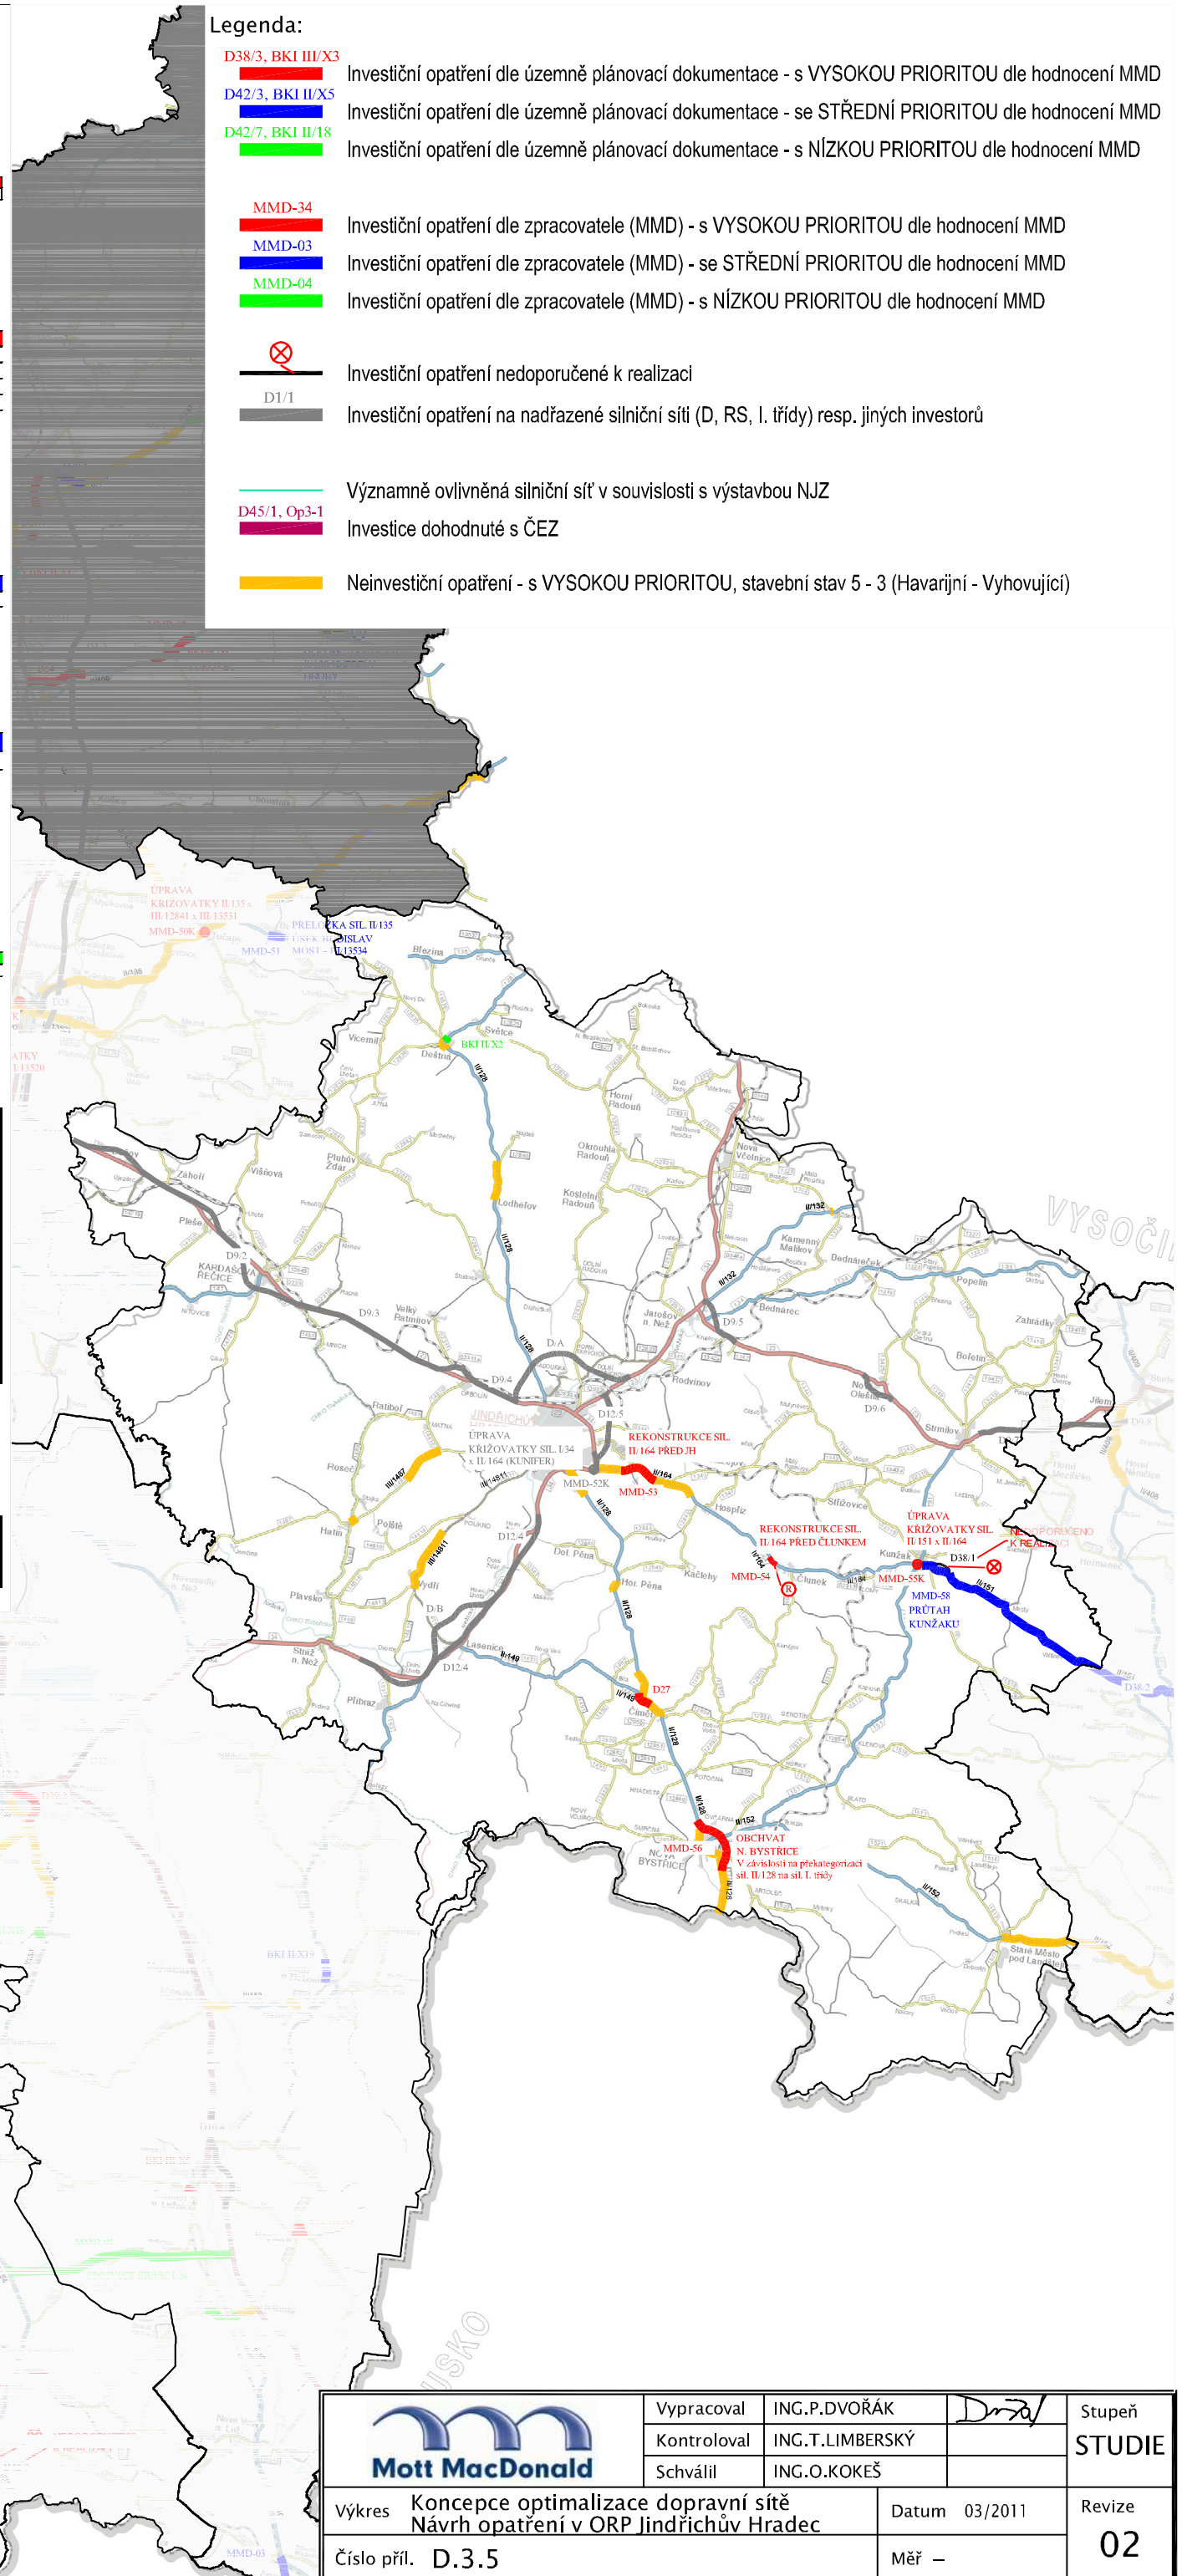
Legenda:

D38/3, BKI III/X3
Investiční opatření dle územně plánovací dokumentace - s VYSOKOU PRIORITOU dle hodnocení MMD
D42/3, BKI II/X5
Investiční opatření dle územně plánovací dokumentace - se STŘEDNÍ PRIORITOU dle hodnocení MMD
D42/7, BKI II/18
Investiční opatření dle územně plánovací dokumentace - s NÍZKOU PRIORITOU dle hodnocení MMD

MMD-34
Investiční opatření dle zpracovatele (MMD) - s VYSOKOU PRIORITOU dle hodnocení MMD
MMD-03
Investiční opatření dle zpracovatele (MMD) - se STŘEDNÍ PRIORITOU dle hodnocení MMD
MMD-04
Investiční opatření dle zpracovatele (MMD) - s NÍZKOU PRIORITOU dle hodnocení MMD

Investiční opatření nedoporučené k realizaci
D1/1
Investiční opatření na nadřazené silniční síti (D, RS, I. třídy) resp. jiných investorů

Významně ovlivněná silniční síť v souvislosti s výstavbou NJZ
D45/1, Op3-1
Investice dohodnuté s ČEZ

Neinvestiční opatření - s VYSOKOU PRIORITOU, stavební stav 5 - 3 (Havarijní - Vyhovující)

ÚPRAVA KŘIŽOVATKY II/135 x III/12841 x III/13531
MMD-50K
PŘELOŽKA SIL. II/135 ... DISLAV
MMD-51
BKI II/X2
Březina
Deštná
Světce
Vícemil
Horní Radouň
Okrouhlá Radouň
Kostelní Radouň
Lodhéřov
Nová Včelnice
Kamenný Malíkov
Bednáreček
Bednárec
Popelín
Záhradky
Boletín
Jilem
VYSOČI
Záhoří
Višňová
Plesná
Pluhův Žďár
KARDAŠOVA ŘEČICE
D9/2
D9/3
Velký Ratmírov
D9/4
D/A
D9/5
D12/5
Rodvínov
Jarošov n. Než.
D9/6
Nová Olešná
Strmilov
JINDŘICHŮV HRADEC
ÚPRAVA KŘIŽOVATKY SIL. I/34 x II/164 (KUNIFER)
REKONSTRUKCE SIL. II/164 PŘED JH
MMD-52K
MMD-53
II/164
II/132
II/128
II/151
II/148
II/152
III/1487
III/14811
Ratiboř
Roseč
Hatín
Polště
Vydří
D12/4
Dol. Pěna
Hospříz
Kačlehy
Hor. Pěna
REKONSTRUKCE SIL. II/164 PŘED ČLUNKEM
MMD-54
Člunek
ÚPRAVA KŘIŽOVATKY SIL. II/151 x II/164
NEDOPORUČENO K REALIZACI
Kunžak
D38/1
MMD-55K
MMD-58 PRŮTAH KUNŽAKU
D38/2
Plavsko
D/B
Stráž n. Než.
Lásenice
Příbraz
D12/4
D27
Číměř
MMD-56
OBCHVAT N. BYSTŘICE V závislosti na překategorizaci sil. II/128 na sil. I. třídy
NOVÁ BYSTŘICE
Staré Město pod Landštejnem
BKI II/X19

Mott MacDonald
| Vypracoval | ING.P.DVOŘÁK | Dvořák | Stupeň STUDIE |
|---|---|---|---|
| Kontroloval | ING.T.LIMBERSKÝ | | |
| Schválil | ING.O.KOKEŠ | | |
Výkres Koncepce optimalizace dopravní sítě Návrh opatření v ORP Jindřichův Hradec
Datum 03/2011
Revize 02
Číslo příl. D.3.5
Měř –